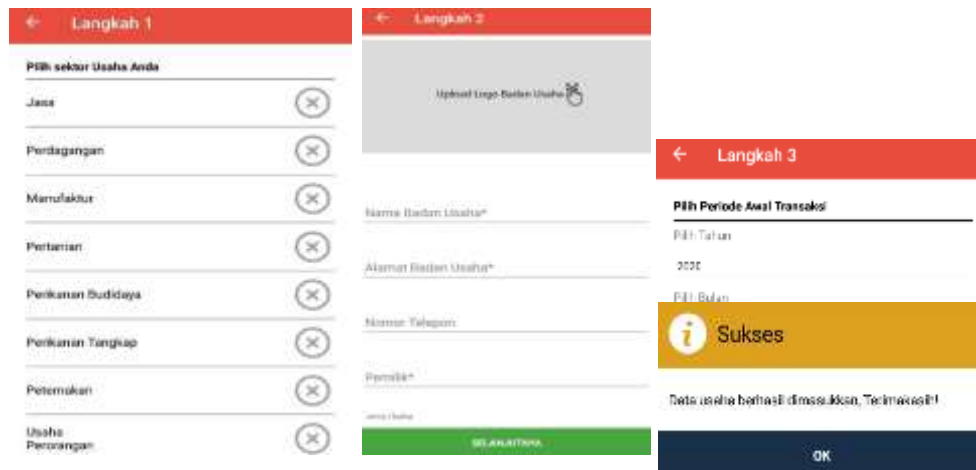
← Langkah 1

Pilih sektor Usaha Anda

Jasa

Perdagangan

Manufaktur

Pertanian

Perikanan Budidaya

Perikanan Tangkap

Peternakan

Usaha Perorangan

← Langkah 2

Upload Logo Badan Usaha

Nama Badan Usaha*

Alamat Badan Usaha*

Nomor Telepon

Pemilik*

Jenis Usaha

SELANJUTNYA

← Langkah 3

Pilih Periode Awal Transaksi

Pilih Tahun

2020

Pilih Bulan

Sukses

Data usaha berhasil dimasukkan, Terimakasih!

OK